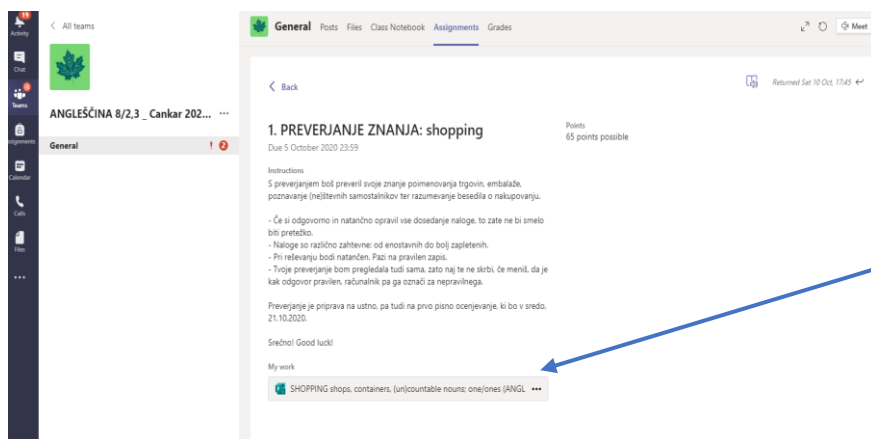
19
Activity
Chat
6
Teams
Assignments
Calendar
Calls
Files
...

< All teams

ANGLEŠČINA 8/2,3 _ Cankar 202... ...

General ! 2

General Posts Files Class Notebook Assignments Grades

Meet

< Back

Returned Sat 10 Oct, 17:45

1. PREVERJANJE ZNANJA: shopping
Due 5 October 2020 23:59

Points
65 points possible

Instructions
S preverjanjem boš preveril svoje znanje poimenovanja trgovin, embalaže, poznavanje (ne)števnih samostalnikov ter razumevanje besedila o nakupovanju.

- Če si odgovorno in natančno opravil vse dosedanje naloge, to zate ne bi smelo biti pretežko.
- Naloge so različno zahtevne: od enostavnih do bolj zapletenih.
- Pri reševanju bodi natančen. Pazi na pravilen zapis.
- Tvoje preverjanje bom pregledala tudi sama, zato naj te ne skrbi, če meniš, da je kak odgovor pravilen, računalnik pa ga označi za nepravilnega.

Preverjanje je priprava na ustno, pa tudi na prvo pisno ocenjevanje, ki bo v sredo, 21.10.2020.

Srečno! Good luck!

My work

SHOPPING shops, containers, (un)countable nouns; one/ones (ANGL •••